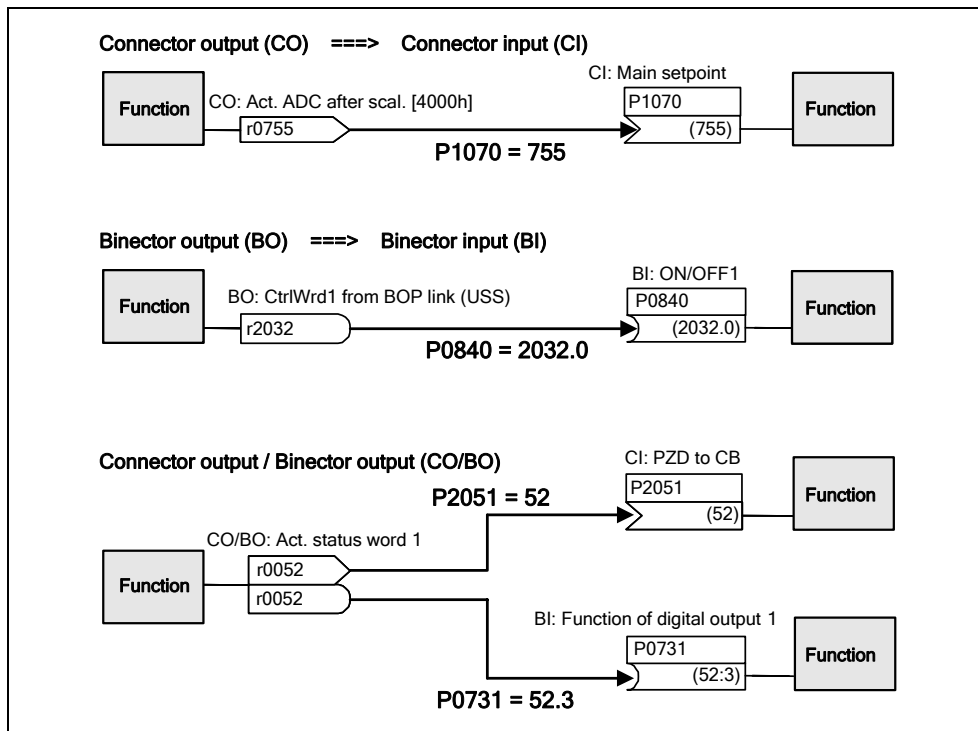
Connector output (CO) ===> Connector input (CI)

Function

CO: Act. ADC after scal. [4000h]

r0755

CI: Main setpoint

P1070

(755)

Function

P1070 = 755

Binector output (BO) ===> Binector input (BI)

Function

BO: CtrlWrd1 from BOP link (USS)

r2032

BI: ON/OFF1

P0840

(2032.0)

Function

P0840 = 2032.0

Connector output / Binector output (CO/BO)

CI: PZD to CB

P2051 = 52

P2051

(52)

Function

CO/BO: Act. status word 1

Function

r0052

r0052

BI: Function of digital output 1

P0731

(52:3)

Function

P0731 = 52.3